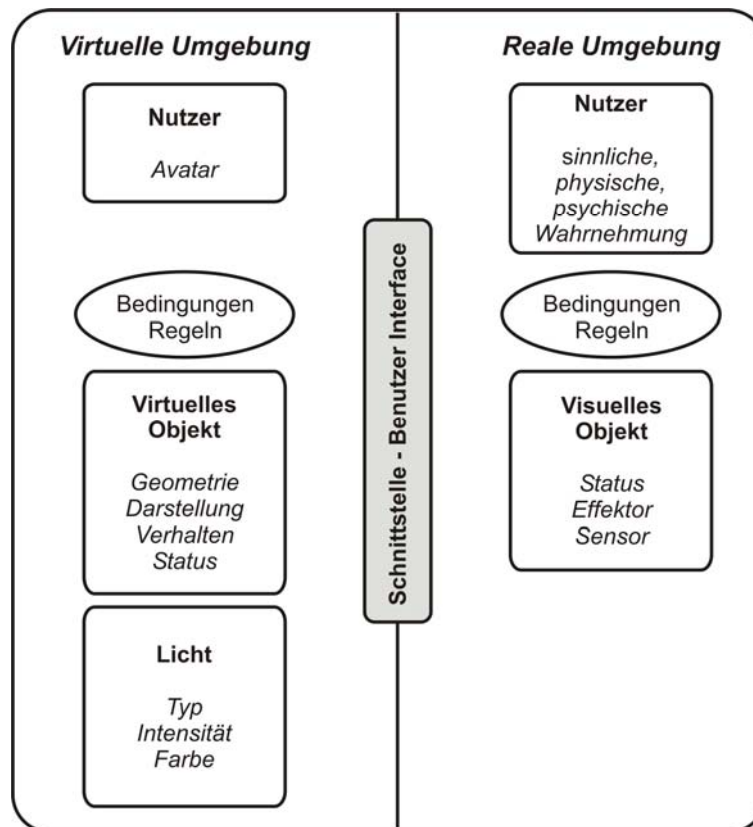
Virtuelle Umgebung

Nutzer

Avatar

Bedingungen
Regeln

Virtuelles
Objekt

Geometrie
Darstellung
Verhalten
Status

Licht

Typ
Intensität
Farbe

Schnittstelle - Benutzer Interface

Reale Umgebung

Nutzer

sinnliche,
physische,
psychische
Wahrnehmung

Bedingungen
Regeln

Visuelles
Objekt

Status
Effektor
Sensor